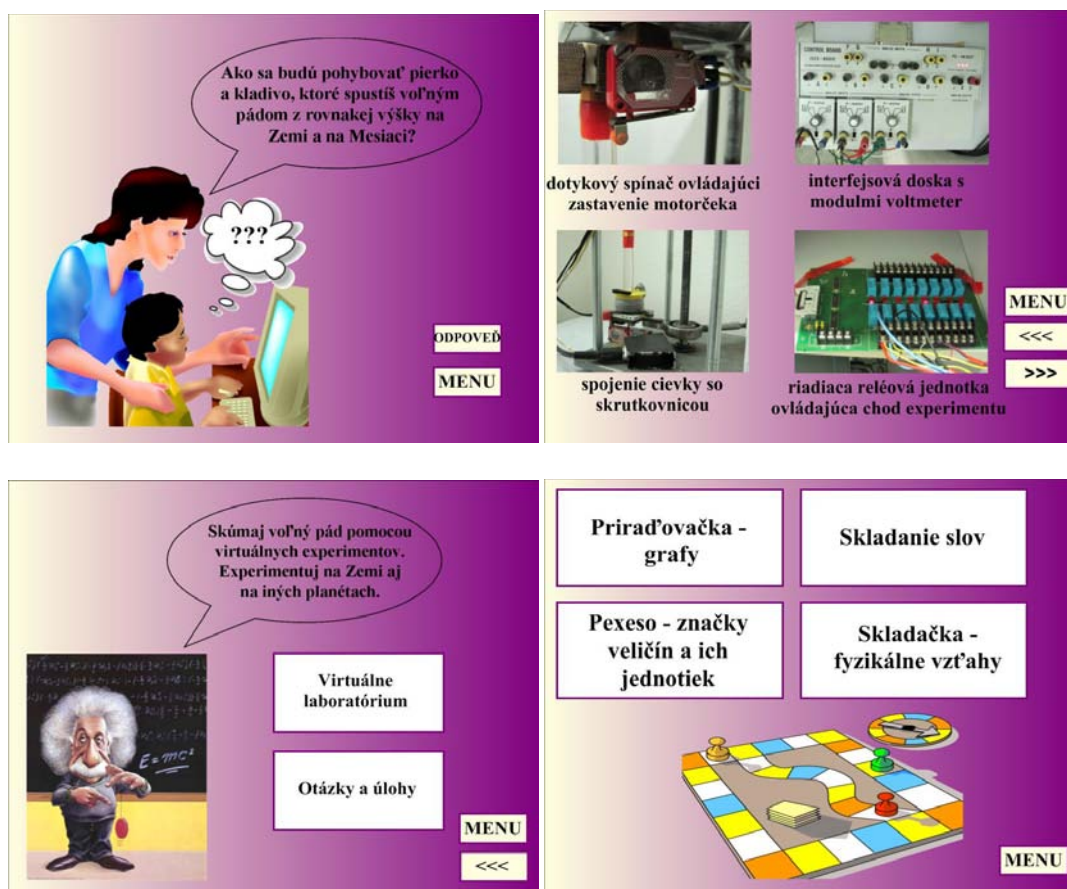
Ako sa budú pohybovať pierko a kladivo, ktoré spustíš voľným pádom z rovnakej výšky na Zemi a na Mesiaci?

???

ODPOVEĎ

MENU

CONTROL BOARD

dotykový spínač ovládajúci zastavenie motorčeka

interfejsová doska s modulmi voltmeter

spojenie cievky so skrutkovnicou

riadiaca reléová jednotka ovládajúca chod experimentu

MENU

<<<

>>>

Skúmaj voľný pád pomocou virtuálnych experimentov. Experimentuj na Zemi aj na iných planétach.

$E=mc^2$

Virtuálne laboratórium

Otázky a úlohy

MENU

<<<

Priraďovačka - grafy

Skladanie slov

Pexeso - značky veličín a ich jednotiek

Skladačka - fyzikálne vzťahy

MENU